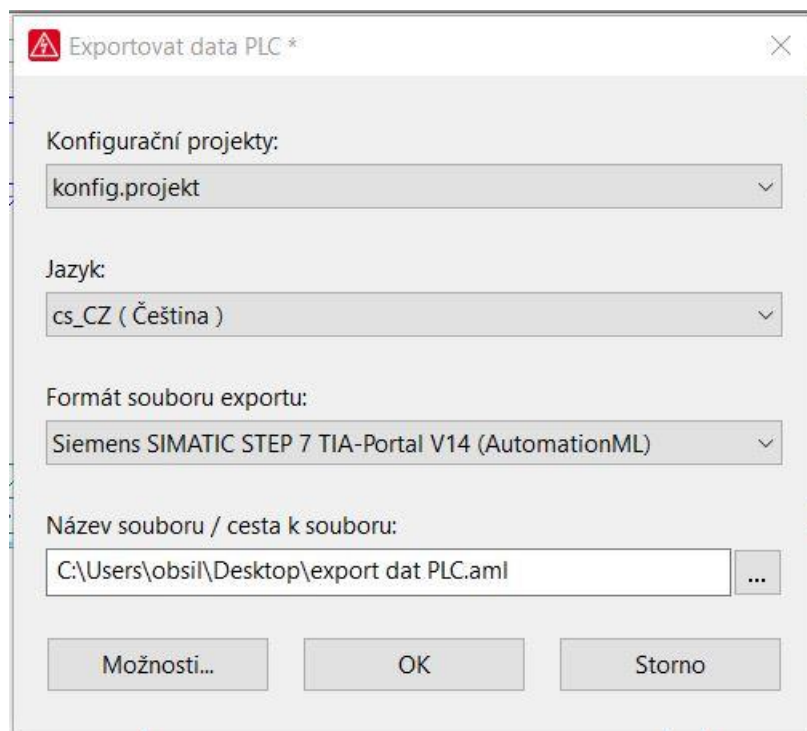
Exportovat data PLC *

Konfigurační projekty:

konfig.projekt

Jazyk:

cs_CZ ( Čeština )

Formát souboru exportu:

Siemens SIMATIC STEP 7 TIA-Portal V14 (AutomationML)

Název souboru / cesta k souboru:

C:\Users\obsil\Desktop\export dat PLC.aml

...

Možnosti...

OK

Storno